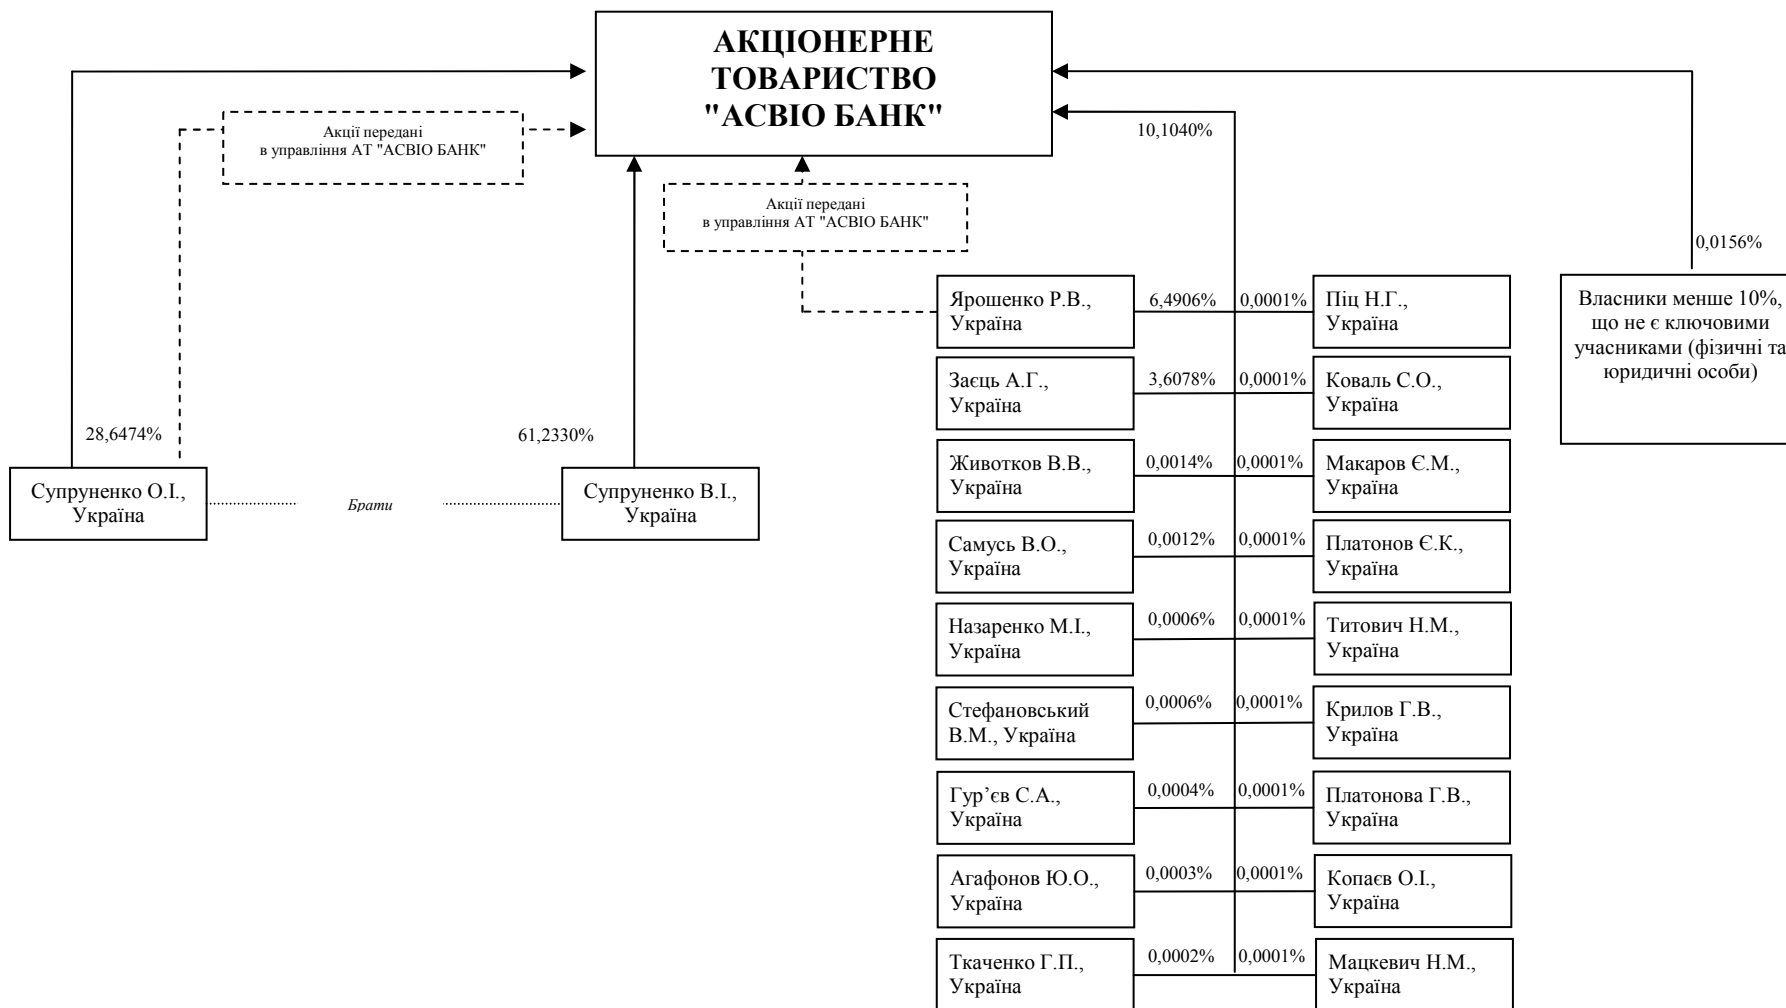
АКЦІОНЕРНЕ ТОВАРИСТВО "АСВІО БАНК"

Акції передані в управління АТ "АСВІО БАНК"

Акції передані в управління АТ "АСВІО БАНК"

10,1040%

0,0156%

Власники менше 10%, що не є ключовими учасниками (фізичні та юридичні особи)

28,6474%

61,2330%

Супруненко О.І., Україна

Брати

Супруненко В.І., Україна

Ярошенко Р.В., Україна | 6,4906% | 0,0001% | Піц Н.Г., Україна

Заєць А.Г., Україна | 3,6078% | 0,0001% | Коваль С.О., Україна

Животков В.В., Україна | 0,0014% | 0,0001% | Макаров Є.М., Україна

Самусь В.О., Україна | 0,0012% | 0,0001% | Платонов Є.К., Україна

Назаренко М.І., Україна | 0,0006% | 0,0001% | Титович Н.М., Україна

Стефановський В.М., Україна | 0,0006% | 0,0001% | Крилов Г.В., Україна

Гур’єв С.А., Україна | 0,0004% | 0,0001% | Платонова Г.В., Україна

Агафонов Ю.О., Україна | 0,0003% | 0,0001% | Копаєв О.І., Україна

Ткаченко Г.П., Україна | 0,0002% | 0,0001% | Мацкевич Н.М., Україна